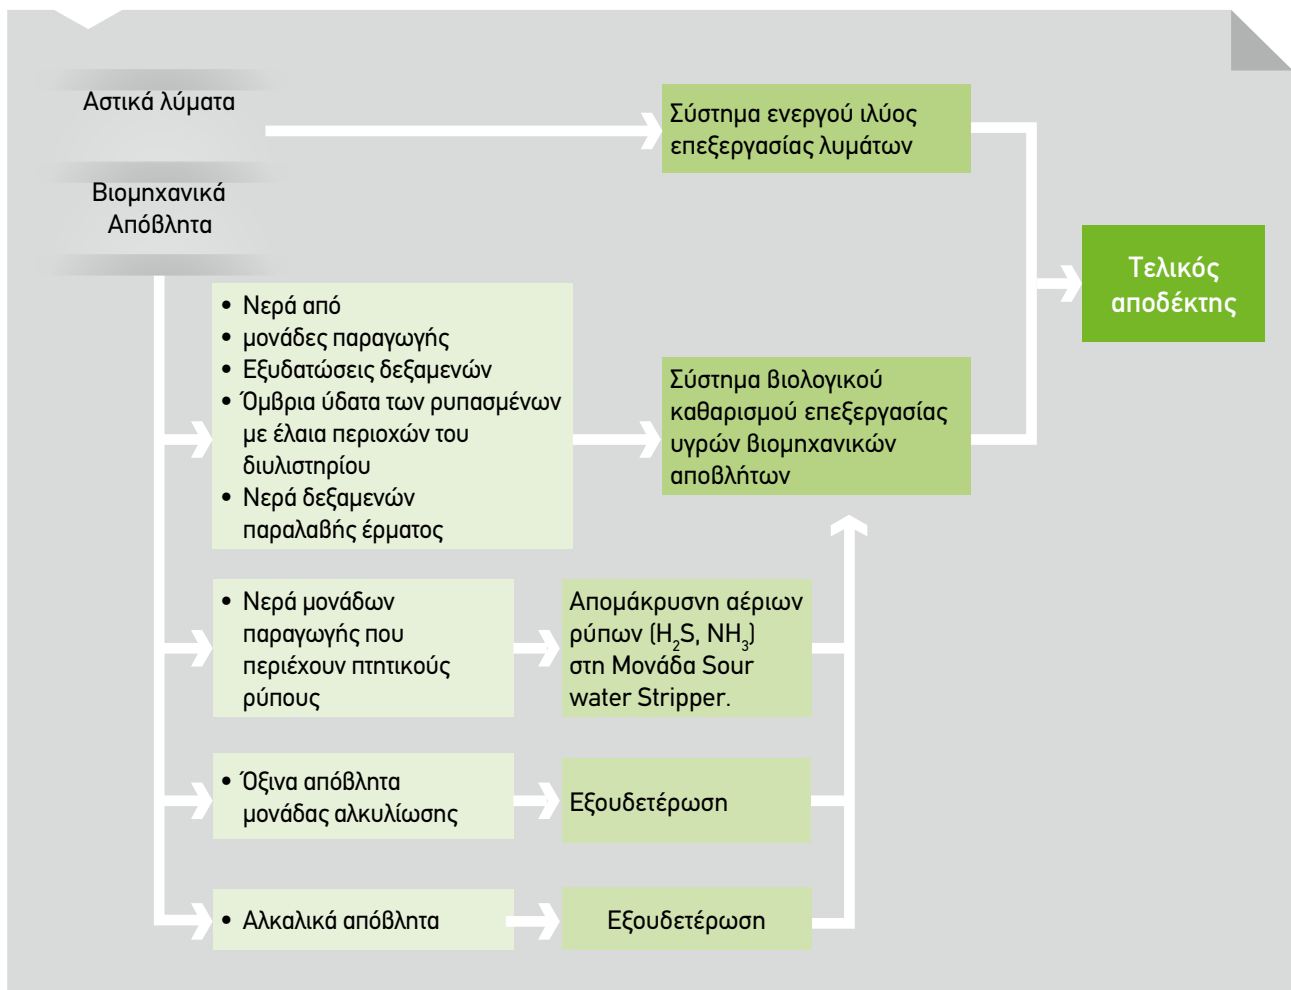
Αστικά λύματα

Βιομηχανικά Απόβλητα

Σύστημα ενεργού ιλύος επεξεργασίας λυμάτων

Τελικός αποδέκτης

• Νερά από
• μονάδες παραγωγής
• Εξυδατώσεις δεξαμενών
• Όμβρια ύδατα των ρυπασμένων με έλαια περιοχών του διυλιστηρίου
• Νερά δεξαμενών παραλαβής έρματος

Σύστημα βιολογικού καθαρισμού επεξεργασίας υγρών βιομηχανικών αποβλήτων

• Νερά μονάδων παραγωγής που περιέχουν πτητικούς ρύπους

Απομάκρυνση αέριων ρύπων ($H_2S$, $NH_3$) στη Μονάδα Sour water Stripper.

• Όξινα απόβλητα μονάδας αλκυλίωσης

Εξουδετέρωση

• Αλκαλικά απόβλητα

Εξουδετέρωση